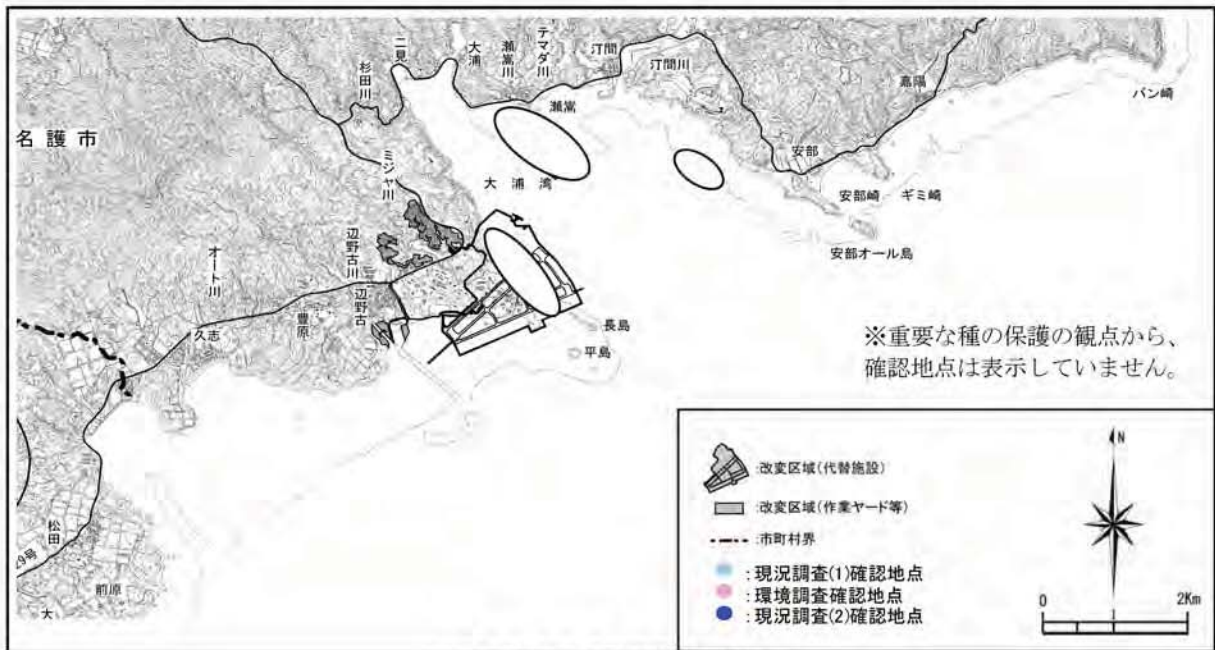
名護市

杉田川

二見

大浦

瀬嵩川

テマダ川

汀間

汀間川

嘉陽

バン崎

瀬嵩

ミジャ川

大浦湾

安部

安部崎

ギミ崎

安部オール島

辺野古川

オート川

辺野古

豊原

久志

長島

平島

松田

29号

前原

大

※重要な種の保護の観点から、確認地点は表示していません。

:改変区域(代替施設)

:改変区域(作業ヤード等)

:市町村界

:現況調査(1)確認地点

:環境調査確認地点

:現況調査(2)確認地点

N

0

2Km